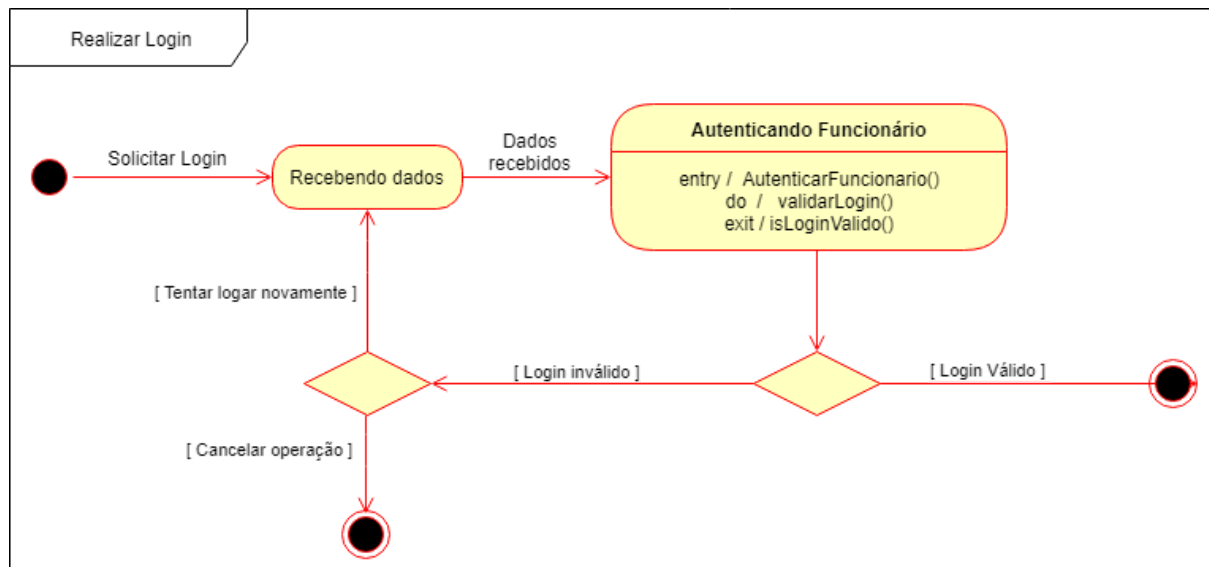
Realizar Login

Solicitar Login

Recebendo dados

Dados recebidos

Autenticando Funcionário

entry / AutenticarFuncionario()
do / validarLogin()
exit / isLoginValido()

[ Tentar logar novamente ]

[ Login inválido ]

[ Login Válido ]

[ Cancelar operação ]